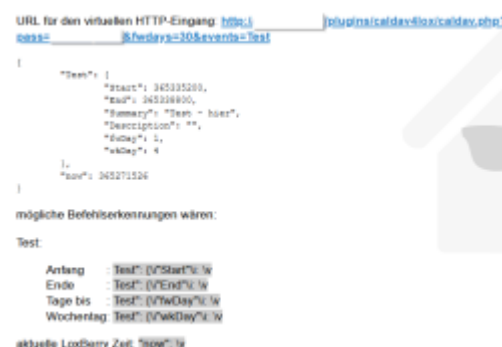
URL für den virtuellen HTTP-Eingang: http:// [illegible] /plugins/caldav4lox/caldav.php?pass= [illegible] &fwdays=30&events=Test

{
"Test": {
"Start": 365335200,
"End": 365338800,
"Summary": "Test - hier",
"Description": "",
"fwDay": 1,
"wkDay": 4
},
"now": 365271526
}

mögliche Befehlserkennungen wären:

Test:

Anfang : Test": {\"Start"\": \v
Ende : Test": {\"End"\": \v
Tage bis : Test": {\"fwDay"\": \v
Wochentag: Test": {\"wkDay"\": \v

aktuelle LoxBerry Zeit: "now": \v